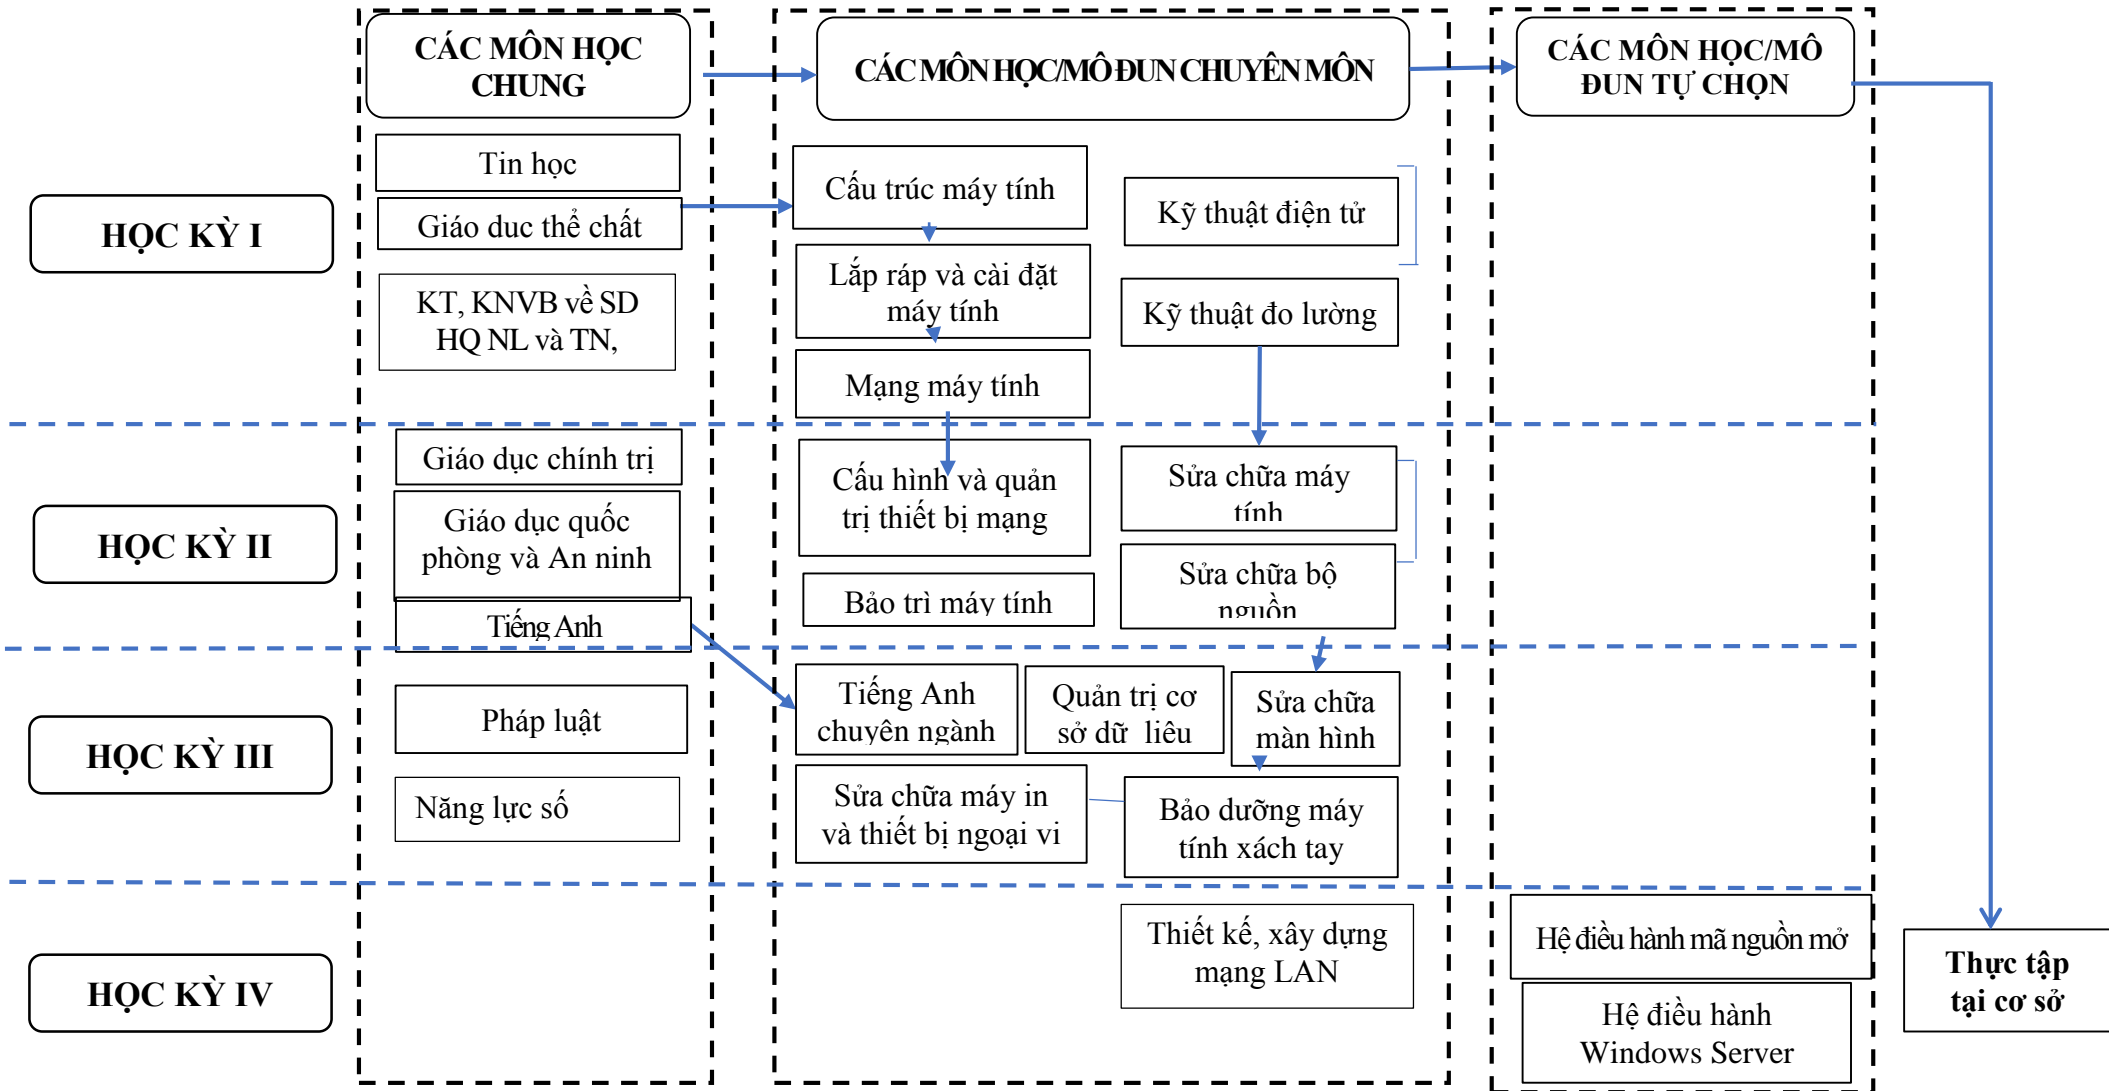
CÁC MÔN HỌC CHUNG

CÁC MÔN HỌC/MÔ ĐUN CHUYÊN MÔN

CÁC MÔN HỌC/MÔ ĐUN TỰ CHỌN

HỌC KỲ I

Tin học

Giáo duc thể chất

KT, KNVB về SD HQ NL và TN,

Cấu trúc máy tính

Lắp ráp và cài đặt máy tính

Mạng máy tính

Kỹ thuật điện tử

Kỹ thuật đo lường

HỌC KỲ II

Giáo dục chính trị

Giáo dục quốc phòng và An ninh

Tiếng Anh

Cấu hình và quản trị thiết bị mạng

Bảo trì máy tính

Sửa chữa máy tính

Sửa chữa bộ nguồn

HỌC KỲ III

Pháp luật

Năng lực số

Tiếng Anh chuyên ngành

Quản trị cơ sở dữ liêu

Sửa chữa màn hình

Sửa chữa máy in và thiết bị ngoại vi

Bảo dưỡng máy tính xách tay

HỌC KỲ IV

Thiết kế, xây dựng mạng LAN

Hệ điều hành mã nguồn mở

Hệ điều hành Windows Server

Thực tập tại cơ sở